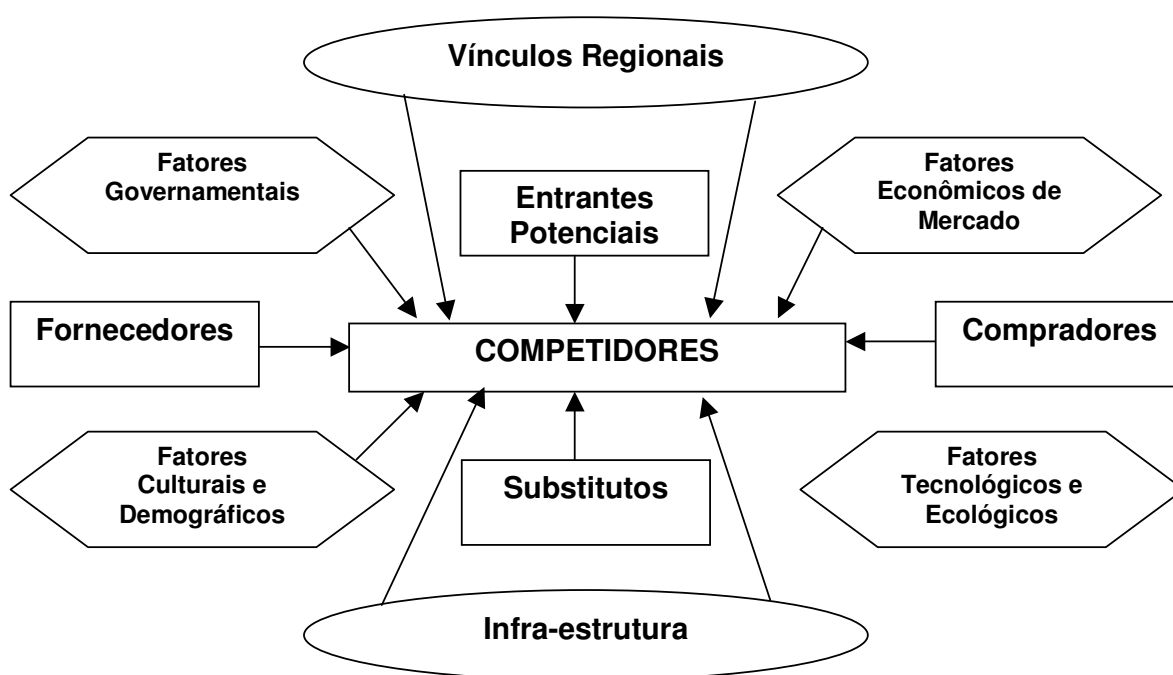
Vínculos Regionais

Fatores Governamentais

Entrantes Potenciais

Fatores Econômicos de Mercado

Fornecedores

COMPETIDORES

Compradores

Fatores Culturais e Demográficos

Substitutos

Fatores Tecnológicos e Ecológicos

Infra-estrutura